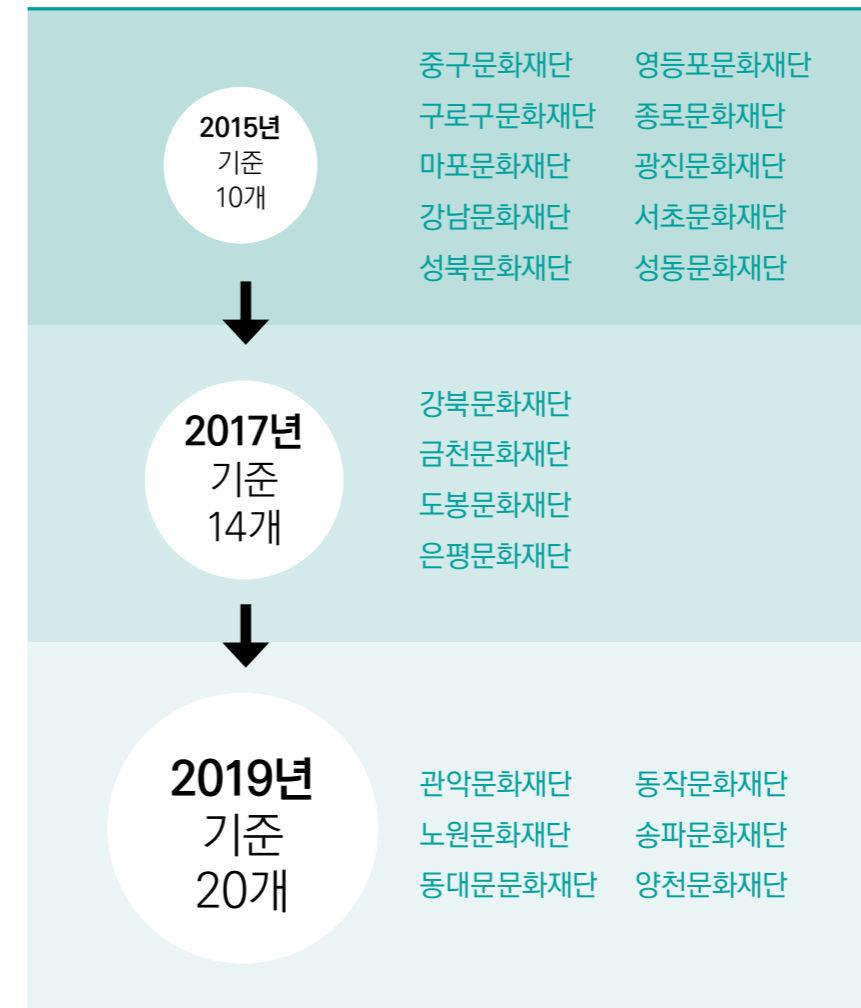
2015년
기준
10개

중구문화재단
구로구문화재단
마포문화재단
강남문화재단
성북문화재단

영등포문화재단
종로문화재단
광진문화재단
서초문화재단
성동문화재단

2017년
기준
14개

강북문화재단
금천문화재단
도봉문화재단
은평문화재단

2019년
기준
20개

관악문화재단
노원문화재단
동대문문화재단

동작문화재단
송파문화재단
양천문화재단